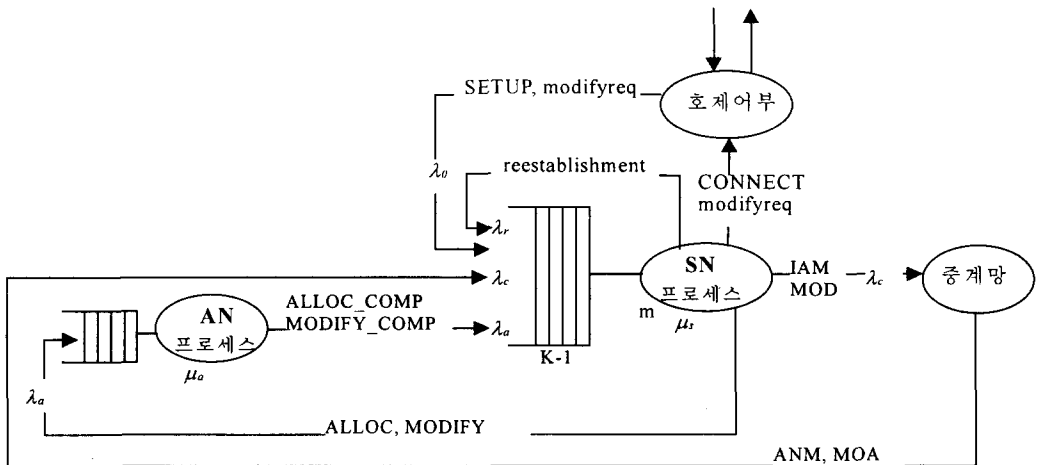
SETUP, modifyreq

호제어부

$\lambda_0$

reestablishment

CONNECT modifyreq

$\lambda_r$

$\lambda_c$

SN 프로세스

IAM MOD

$\lambda_c$

중계망

ALLOC_COMP MODIFY_COMP

AN 프로세스

$\lambda_a$

m

$\mu_s$

$\mu_a$

K-1

$\lambda_a$

ALLOC, MODIFY

ANM, MOA